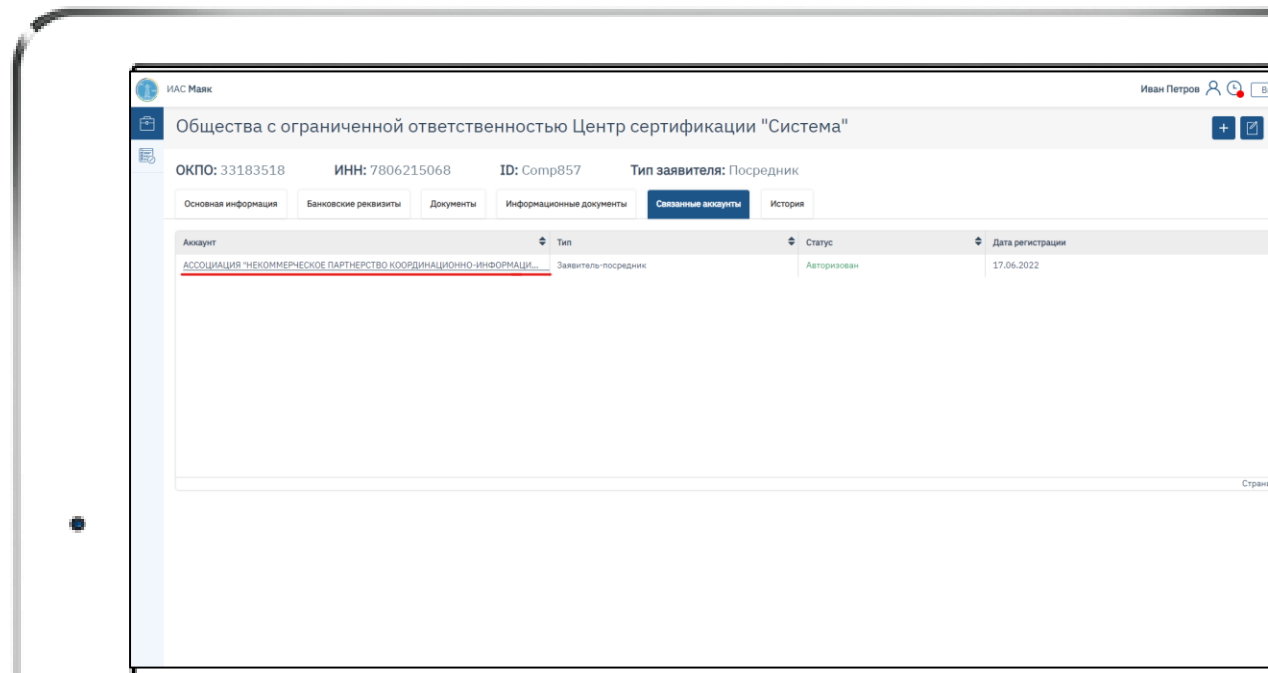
ИАС Маяк

Иван Петров

Общества с ограниченной ответственностью Центр сертификации "Система"

ОКПО: 33183518 ИНН: 7806215068 ID: Comp857 Тип заявителя: Посредник

Основная информация | Банковские реквизиты | Документы | Информационные документы | Связанные аккаунты | История

| Аккаунт | Тип | Статус | Дата регистрации |
|---|---|---|---|
| АССОЦИАЦИЯ "НЕКОММЕРЧЕСКОЕ ПАРТНЕРСТВО КООРДИНАЦИОННО-ИНФОРМАЦИ... | Заявитель-посредник | Авторизован | 17.06.2022 |

Стран